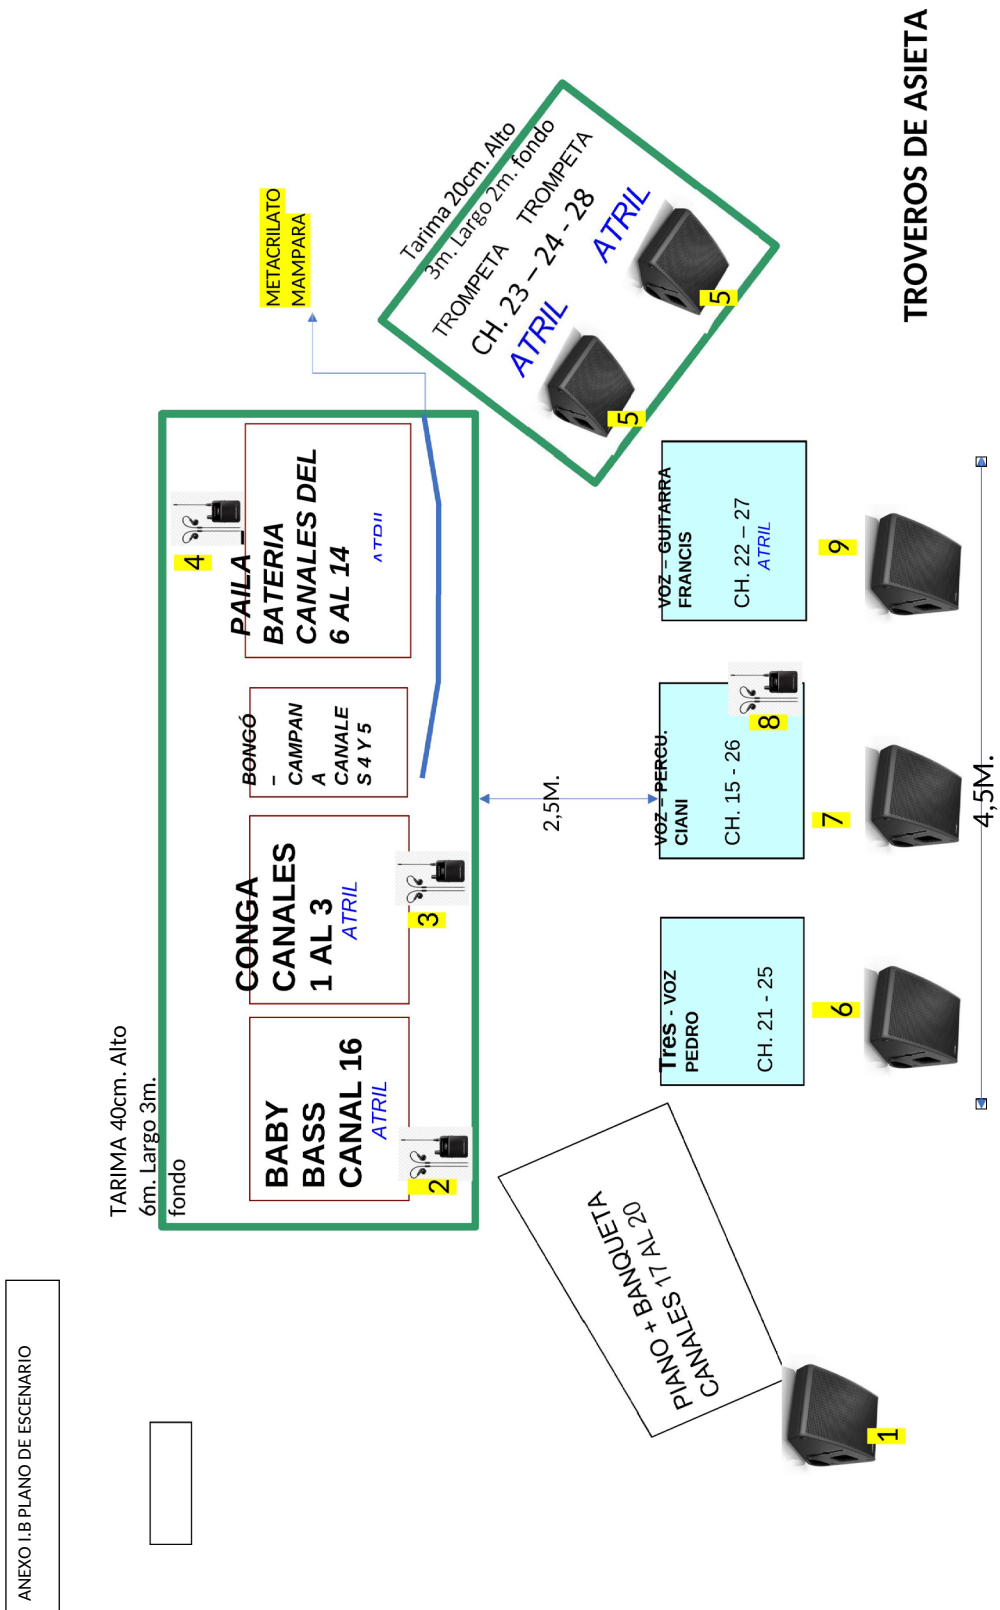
TROVEROS DE ASIETA

ANEXO I.B PLANO DE ESCENARIO

METACRILATO
MAMPARA

Tarima 20cm. Alto
3m. Largo 2m. fondo
TROMPETA TROMPETA
CH. 23 – 24 - 28
ATRIL ATRIL
5
5

TARIMA 40cm. Alto
6m. Largo 3m.
fondo

PAILA _
BATERIA
CANALES DEL
6 AL 14
ATRIL
4

BONGÓ
-
CAMPANA
CANALES 4 Y 5

CONGA
CANALES
1 AL 3
ATRIL
3

BABY
BASS
CANAL 16
ATRIL
2

2,5M.

VOZ – GUITARRA
FRANCIS
CH. 22 – 27
ATRIL
9

VOZ – PERCU.
CIANI
CH. 15 - 26
8
7

Tres - VOZ
PEDRO
CH. 21 - 25
6

4,5M.

PIANO + BANQUETA
CANALES 17 AL 20
1